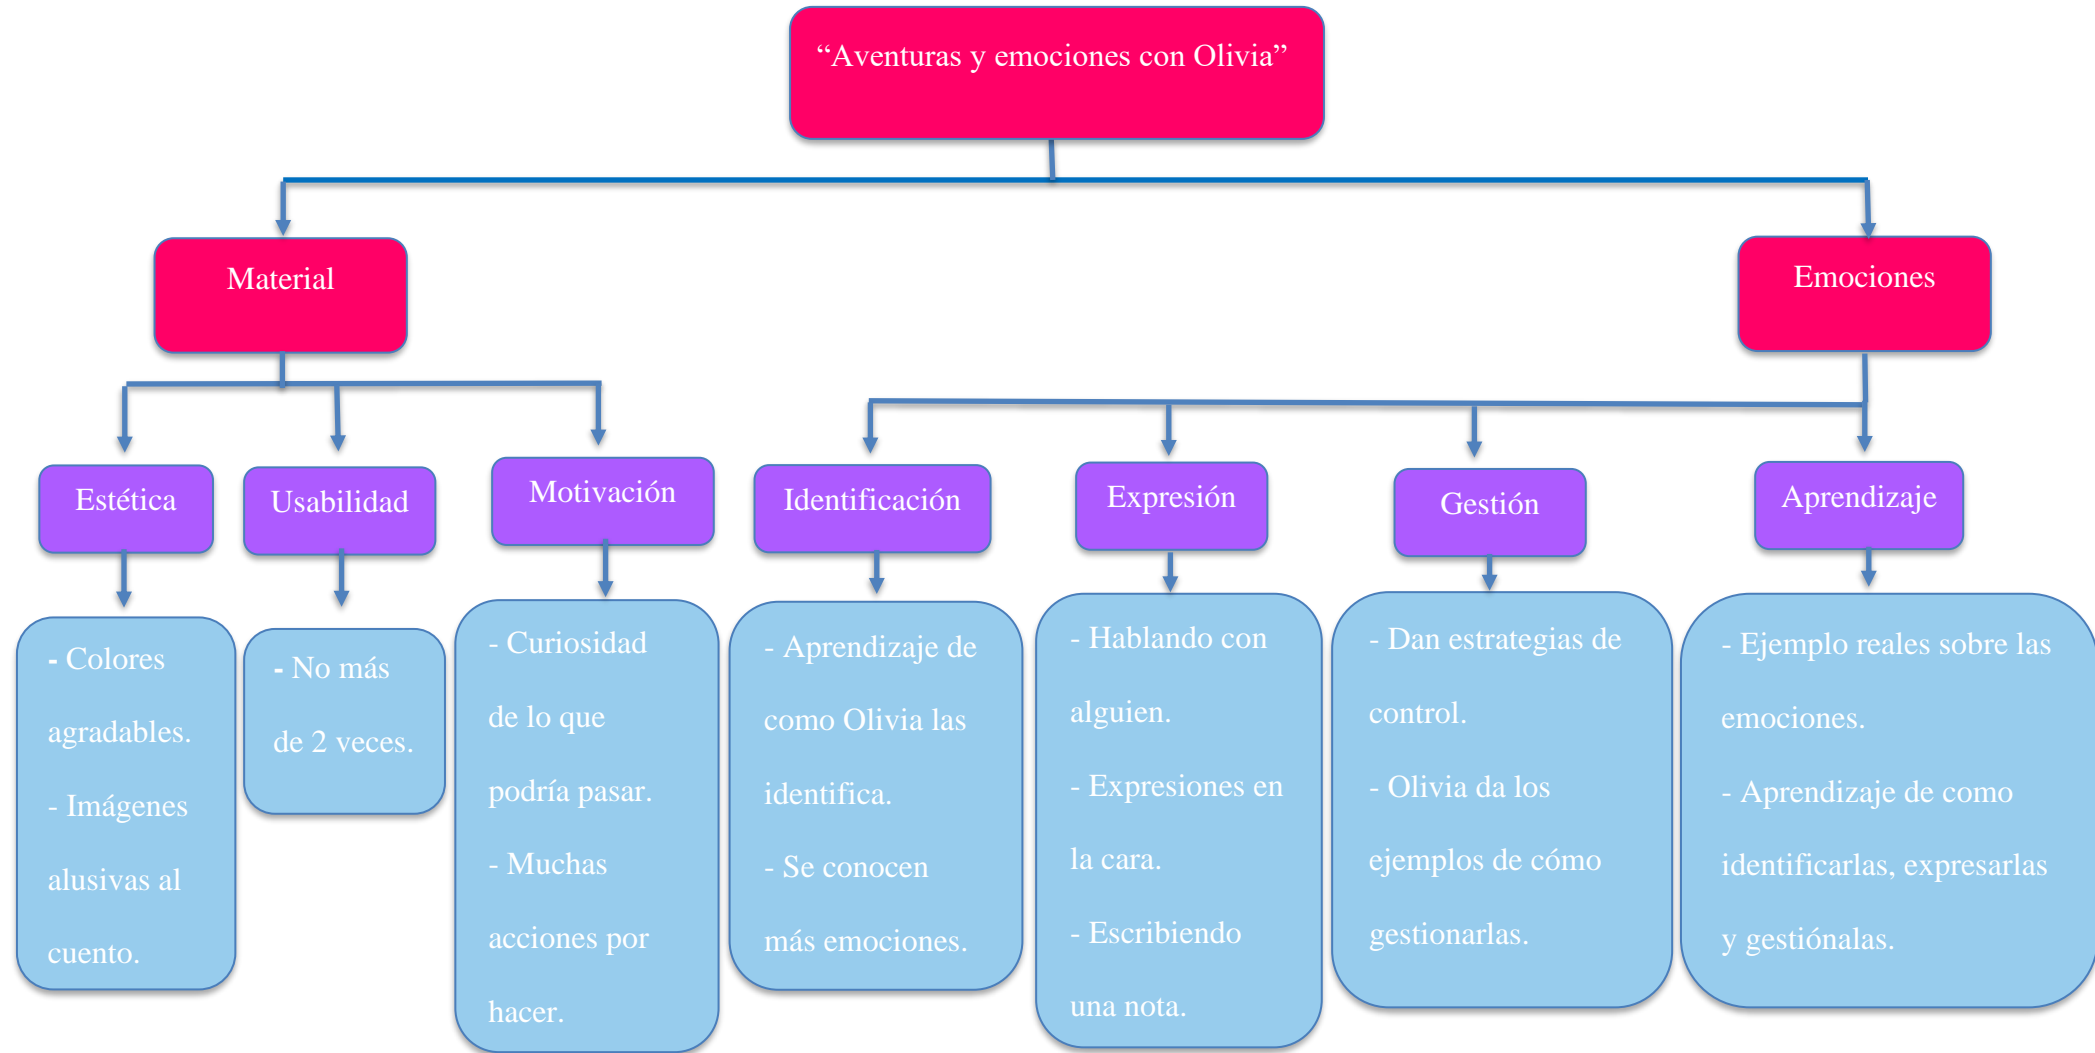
“Aventuras y emociones con Olivia”

Material

Emociones

Estética

Usabilidad

Motivación

Identificación

Expresión

Gestión

Aprendizaje

- Colores agradables.

- Imágenes alusivas al cuento.

- No más de 2 veces.

- Curiosidad de lo que podría pasar.

- Muchas acciones por hacer.

- Aprendizaje de como Olivia las identifica.

- Se conocen más emociones.

- Hablando con alguien.

- Expresiones en la cara.

- Escribiendo una nota.

- Dan estrategias de control.

- Olivia da los ejemplos de cómo gestionarlas.

- Ejemplo reales sobre las emociones.

- Aprendizaje de como identificarlas, expresarlas y gestiónalas.